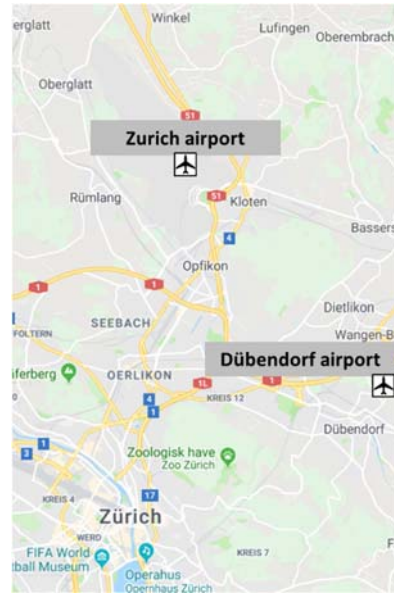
erglatt
Winkel
Lufingen
Oberembrach
Oberglatt
51
Zurich airport
Rümlang
51
Kloten
Bassers
4
Opfikon
1
1
Dietlikon
FOLTERN
SEEBACH
Wangen-B
Dübendorf airport
iferberg
OERLIKON
1L
1
KREIS 12
4
Dübendorf
1
3
Zoologisk have
Zoo Zürich
17
KREIS 4
Zürich
WERD
FIFA World
tball Museum
KREIS 7
Operahus
Opernhaus Zürich